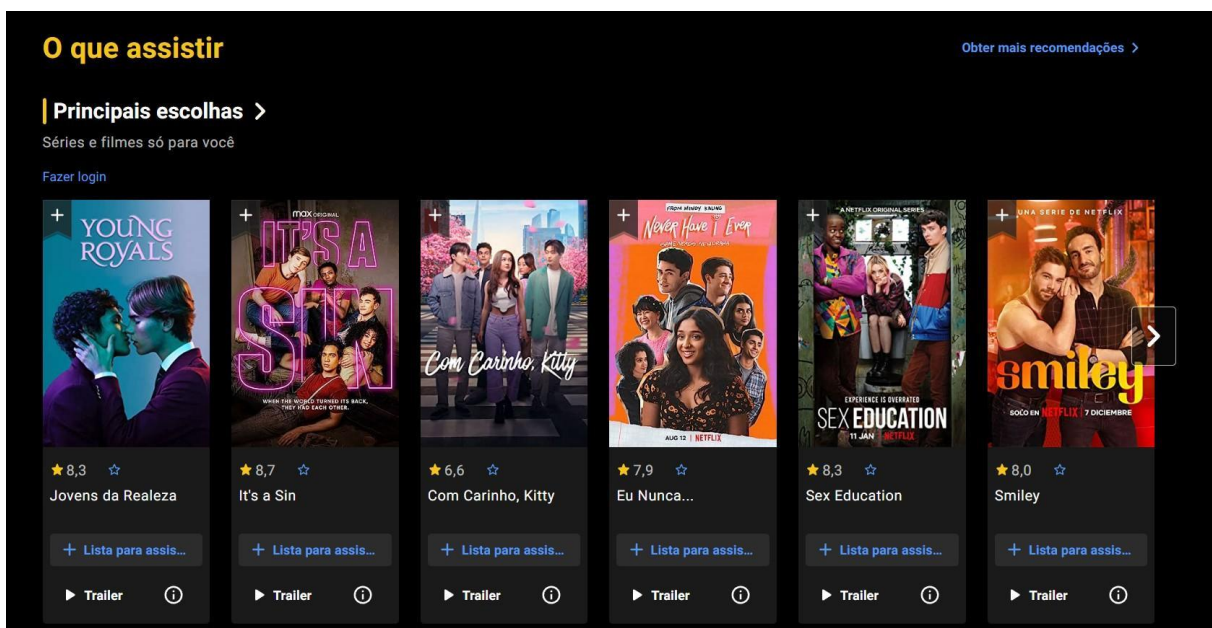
O que assistir

Obter mais recomendações >

Principais escolhas >

Séries e filmes só para você

Fazer login

YOUNG ROYALS

max ORIGINAL
IT'S A SIN
WHEN THE WORLD TURNED ITS BACK, THEY HAD EACH OTHER.

Com Carinho, Kitty

FROM MINDY KALING
Never Have I Ever
AUG 12 | NETFLIX

A NETFLIX ORIGINAL SERIES
EXPERIENCE IS OVERRATED
SEX EDUCATION
11 JAN NETFLIX

UNA SERIE DE NETFLIX
smiley
SOLO EN NETFLIX 7 DICIEMBRE

8,3
Jovens da Realeza
+ Lista para assis...
Trailer

8,7
It's a Sin
+ Lista para assis...
Trailer

6,6
Com Carinho, Kitty
+ Lista para assis...
Trailer

7,9
Eu Nunca...
+ Lista para assis...
Trailer

8,3
Sex Education
+ Lista para assis...
Trailer

8,0
Smiley
+ Lista para assis...
Trailer